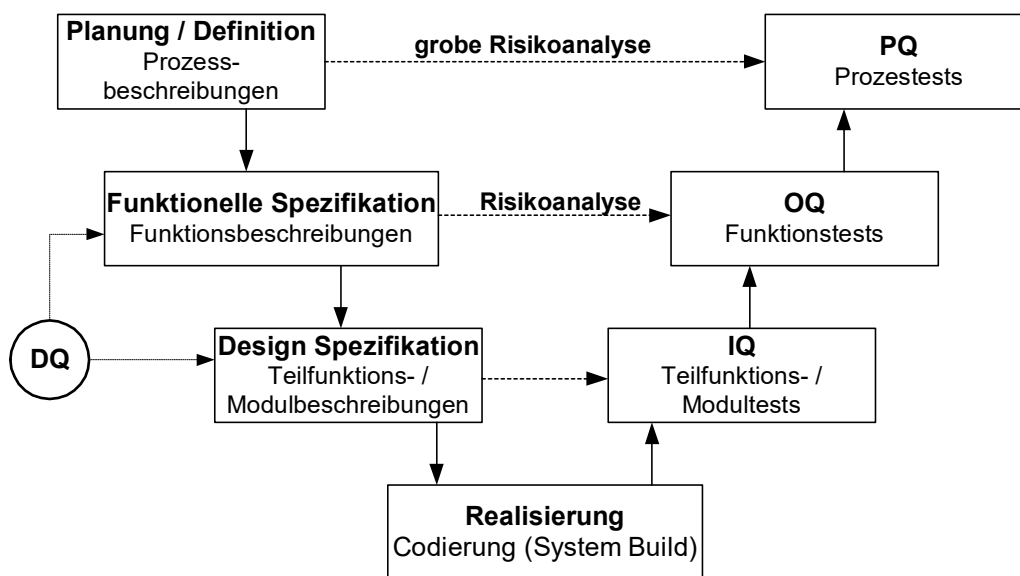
Planung / Definition
Prozessbeschreibungen

grobe Risikoanalyse

PQ
Prozestests

Funktionelle Spezifikation
Funktionsbeschreibungen

Risikoanalyse

OQ
Funktionstests

DQ

Design Spezifikation
Teilfunktions- / Modulbeschreibungen

IQ
Teilfunktions- / Modultests

Realisierung
Codierung (System Build)